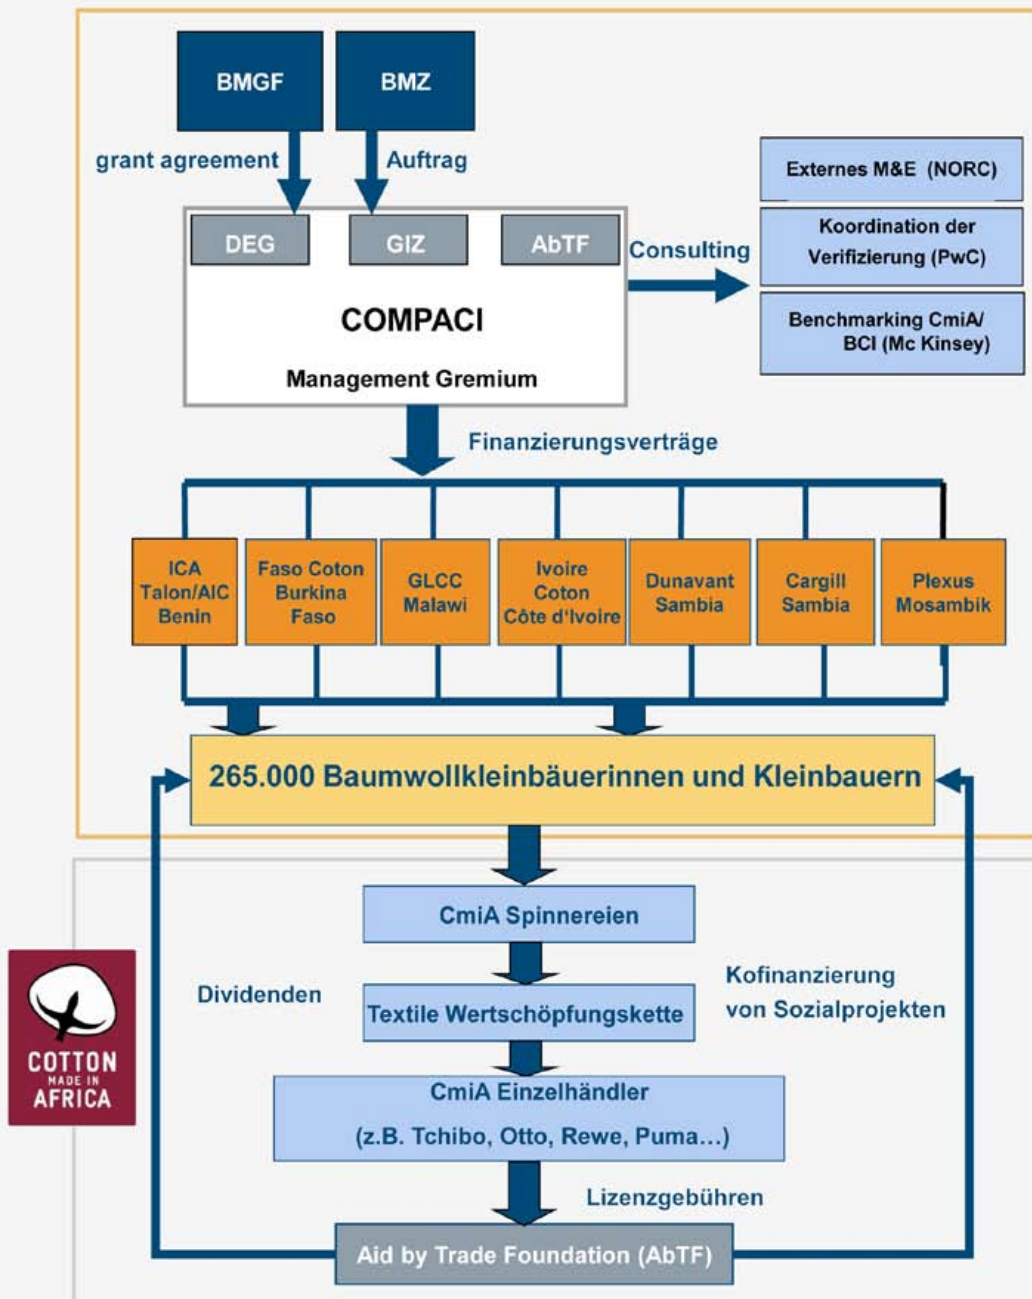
BMGF

BMZ

grant agreement

Auftrag

DEG

GIZ

AbTF

COMPACI

Management Gremium

Consulting

Externes M&E (NORC)

Koordination der Verifizierung (PwC)

Benchmarking CmiA/ BCI (Mc Kinsey)

Finanzierungsverträge

ICA Talon/AIC Benin

Faso Coton Burkina Faso

GLCC Malawi

Ivoire Coton Côte d'Ivoire

Dunavant Sambia

Cargill Sambia

Plexus Mosambik

265.000 Baumwollkleinbäuerinnen und Kleinbauern

CmiA Spinnereien

Dividenden

Textile Wertschöpfungskette

Kofinanzierung von Sozialprojekten

CmiA Einzelhändler

(z.B. Tchibo, Otto, Rewe, Puma…)

Lizenzgebühren

Aid by Trade Foundation (AbTF)

COTTON MADE IN AFRICA